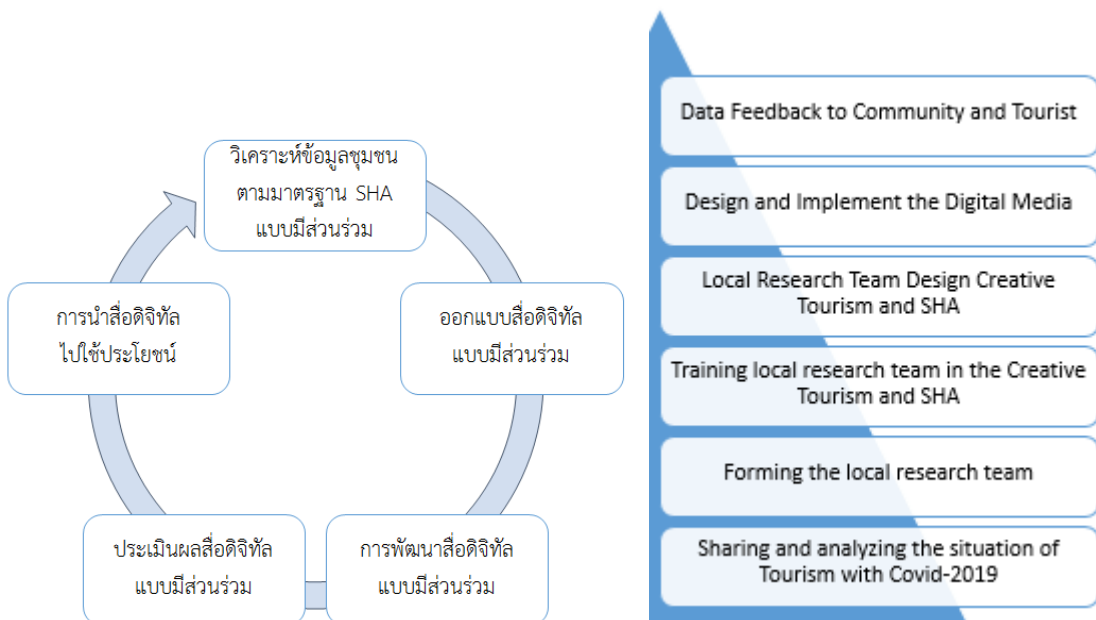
วิเคราะห์ข้อมูลชุมชน ตามมาตรฐาน SHA แบบมีส่วนร่วม

ออกแบบสื่อดิจิทัล แบบมีส่วนร่วม

การพัฒนาสื่อดิจิทัล แบบมีส่วนร่วม

ประเมินผลสื่อดิจิทัล แบบมีส่วนร่วม

การนำสื่อดิจิทัล ไปใช้ประโยชน์

Data Feedback to Community and Tourist

Design and Implement the Digital Media

Local Research Team Design Creative Tourism and SHA

Training local research team in the Creative Tourism and SHA

Forming the local research team

Sharing and analyzing the situation of Tourism with Covid-2019